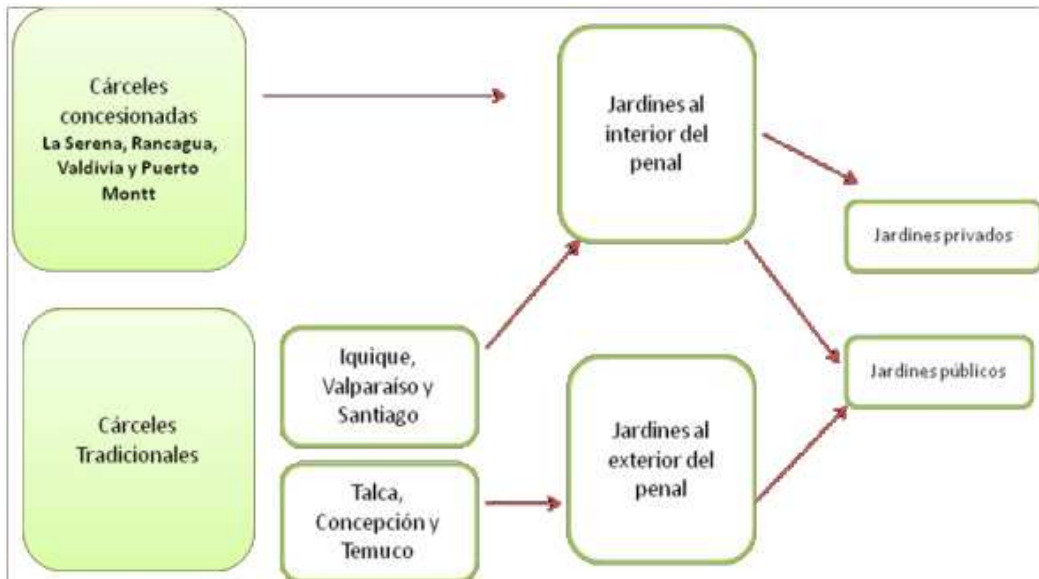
Cárceles concesionadas
La Serena, Rancagua, Valdivia y Puerto Montt

Jardines al interior del penal

Jardines privados

Cárceles Tradicionales

Iquique, Valparaiso y Santiago

Jardines públicos

Jardines al exterior del penal

Talca, Concepción y Temuco